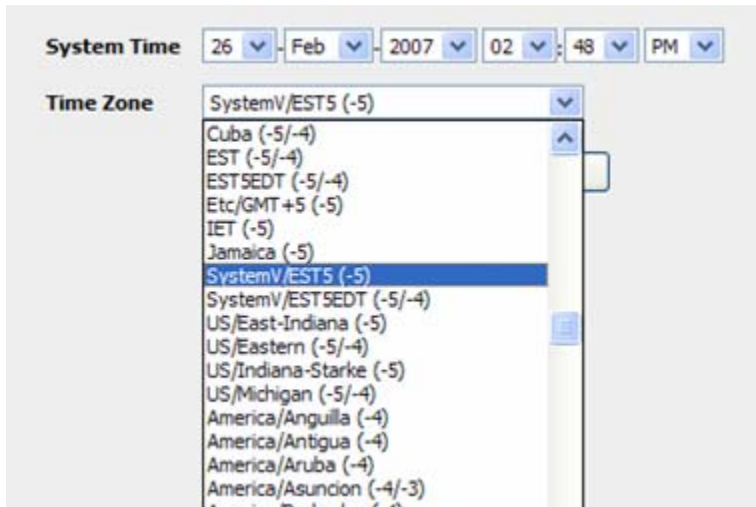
System Time 26 - Feb - 2007 02 : 48 PM

Time Zone SystemV/EST5 (-5)

Cuba (-5/-4)
EST (-5/-4)
EST5EDT (-5/-4)
Etc/GMT+5 (-5)
IET (-5)
Jamaica (-5)
SystemV/EST5 (-5)
SystemV/EST5EDT (-5/-4)
US/East-Indiana (-5)
US/Eastern (-5/-4)
US/Indiana-Starke (-5)
US/Michigan (-5/-4)
America/Anguilla (-4)
America/Antigua (-4)
America/Aruba (-4)
America/Asuncion (-4/-3)
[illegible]